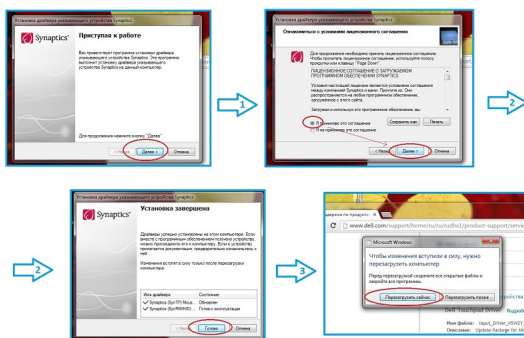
Установка драйвера указывающего устройства Synaptics

Synaptics

Приступая к работе

Вас приветствует программа установки драйвера указывающего устройства Synaptics. Эта программа выполнит установку драйвера указывающего устройства Synaptics на данный компьютер.

Для продолжения нажмите кнопку "Далее".

< Назад | Далее > | Отмена

1

Установка драйвера указывающего устройства Synaptics

Ознакомьтесь с условиями лицензионного соглашения

Для продолжения необходимо принять лицензионное соглашение. Чтобы прочитать лицензионное соглашение, используйте полосу прокрутки или клавишу "Page Down".

ЛИЦЕНЗИОННОЕ СОГЛАШЕНИЕ О ЗАГРУЖАЕМОМ ПРОГРАММНОМ ОБЕСПЕЧЕНИИ SYNAPTICS

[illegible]

Я принимаю это соглашение | Сохранить как... | Печать
Я не принимаю это соглашение

< Назад | Далее > | Отмена

2

2

Установка драйвера указывающего устройства Synaptics

Synaptics

Установка завершена

Драйверы успешно установлены на этом компьютере. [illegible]

Изменения вступят в силу только после перезагрузки компьютера.

| Имя драйвера | Состояние |
|---|---|
| Synaptics (SynTP) Mous... | Обновлен |
| Synaptics (SynRMIHID) ... | Готов к использованию |

Готово | Отмена

3

Драйвера по продукту... ×

www.dell.com/support/home/ru/ru/rudhs1/product-support/servic

Microsoft Windows

Чтобы изменения вступили в силу, нужно перезагрузить компьютер

Перед перезагрузкой сохраните все открытые файлы и закройте все программы.

Перезагрузить сейчас | Перезагрузить позже

Dell Touchpad Driver

Имя файла: Input_Driver_KEW2Y_

Описание: Update Package for M